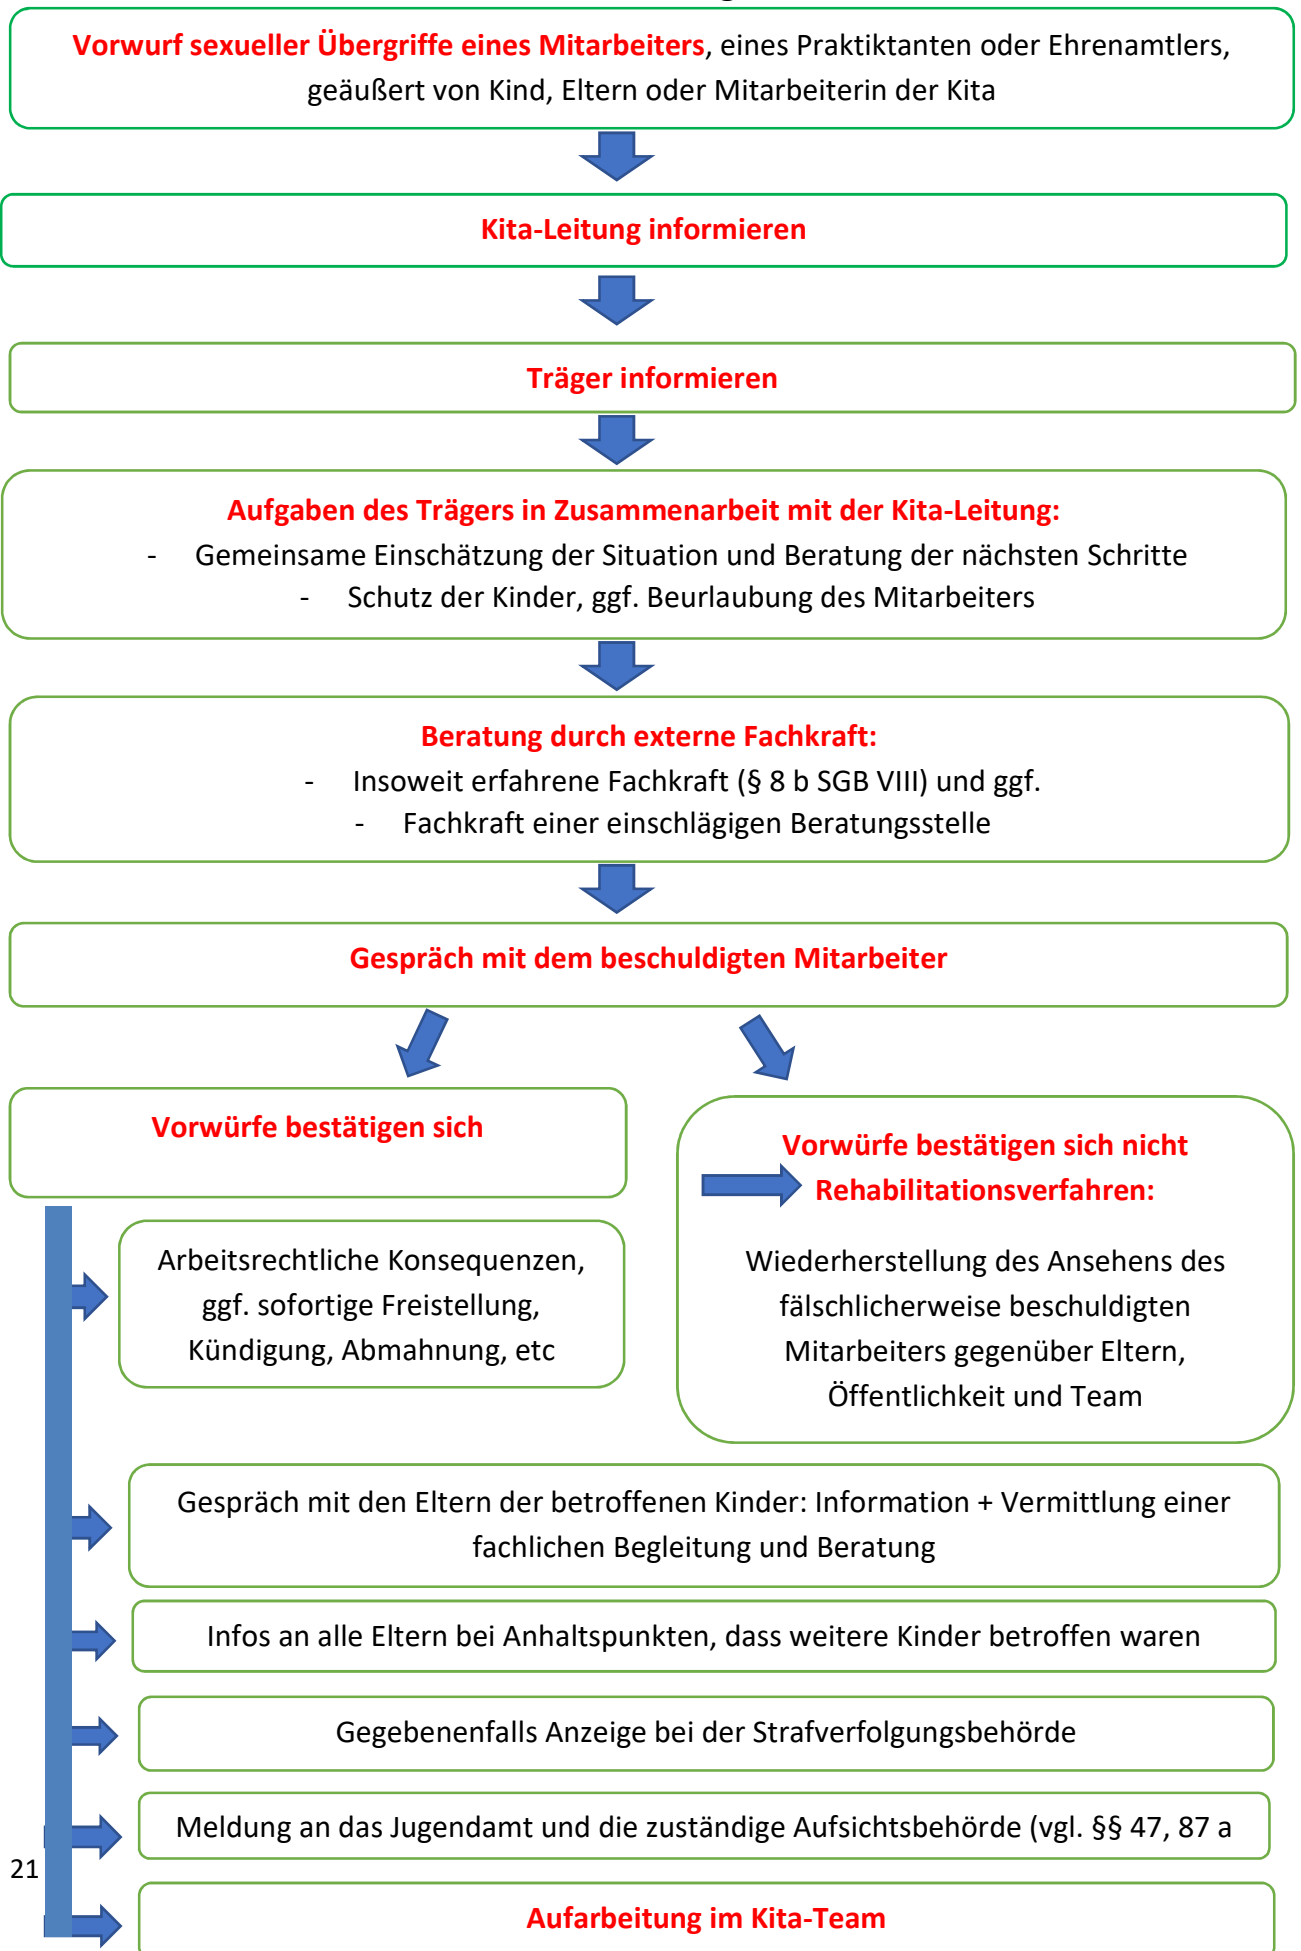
Vorwurf sexueller Übergriffe eines Mitarbeiters, eines Praktiktanten oder Ehrenamtlers, geäußert von Kind, Eltern oder Mitarbeiterin der Kita

Kita-Leitung informieren

Träger informieren

Aufgaben des Trägers in Zusammenarbeit mit der Kita-Leitung:
- Gemeinsame Einschätzung der Situation und Beratung der nächsten Schritte
- Schutz der Kinder, ggf. Beurlaubung des Mitarbeiters

Beratung durch externe Fachkraft:
- Insoweit erfahrene Fachkraft (§ 8 b SGB VIII) und ggf.
- Fachkraft einer einschlägigen Beratungsstelle

Gespräch mit dem beschuldigten Mitarbeiter

Vorwürfe bestätigen sich

Vorwürfe bestätigen sich nicht
Rehabilitationsverfahren:

Wiederherstellung des Ansehens des fälschlicherweise beschuldigten Mitarbeiters gegenüber Eltern, Öffentlichkeit und Team

Arbeitsrechtliche Konsequenzen, ggf. sofortige Freistellung, Kündigung, Abmahnung, etc

Gespräch mit den Eltern der betroffenen Kinder: Information + Vermittlung einer fachlichen Begleitung und Beratung

Infos an alle Eltern bei Anhaltspunkten, dass weitere Kinder betroffen waren

Gegebenenfalls Anzeige bei der Strafverfolgungsbehörde

Meldung an das Jugendamt und die zuständige Aufsichtsbehörde (vgl. §§ 47, 87 a

21

Aufarbeitung im Kita-Team